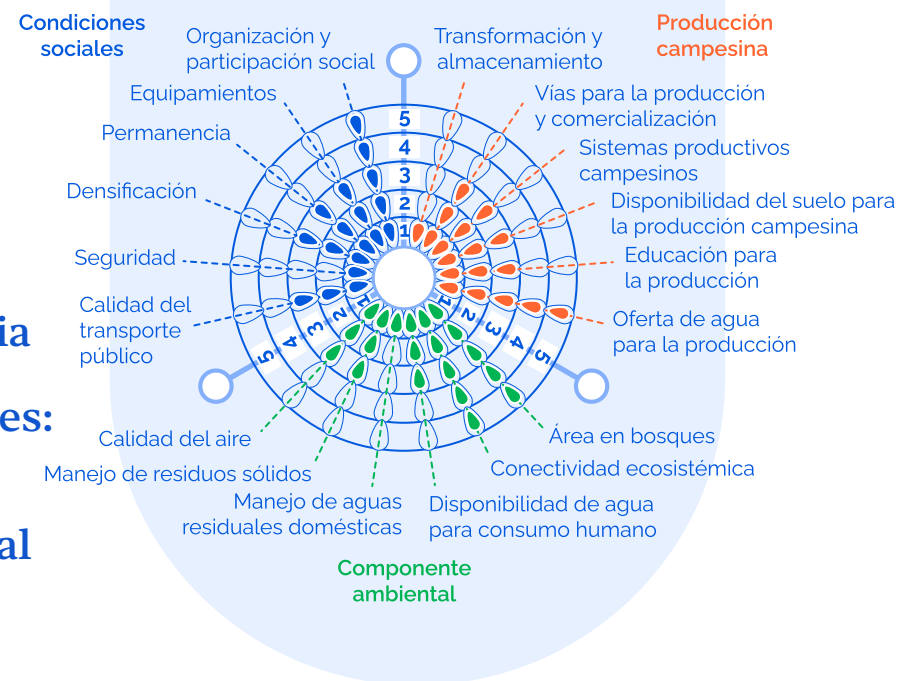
Condiciones sociales

Producción campesina

Organización y participación social

Transformación y almacenamiento

Equipamientos

Vías para la producción y comercialización

Permanencia

Sistemas productivos campesinos

Densificación

Disponibilidad del suelo para la producción campesina

Seguridad

Educación para la producción

Calidad del transporte público

Oferta de agua para la producción

5
4
3
2
1

1
2
3
4
5

1
2
3
4
5

ia

es:

al

Calidad del aire

Área en bosques

Manejo de residuos sólidos

Conectividad ecosistémica

Manejo de aguas residuales domésticas

Disponibilidad de agua para consumo humano

Componente ambiental